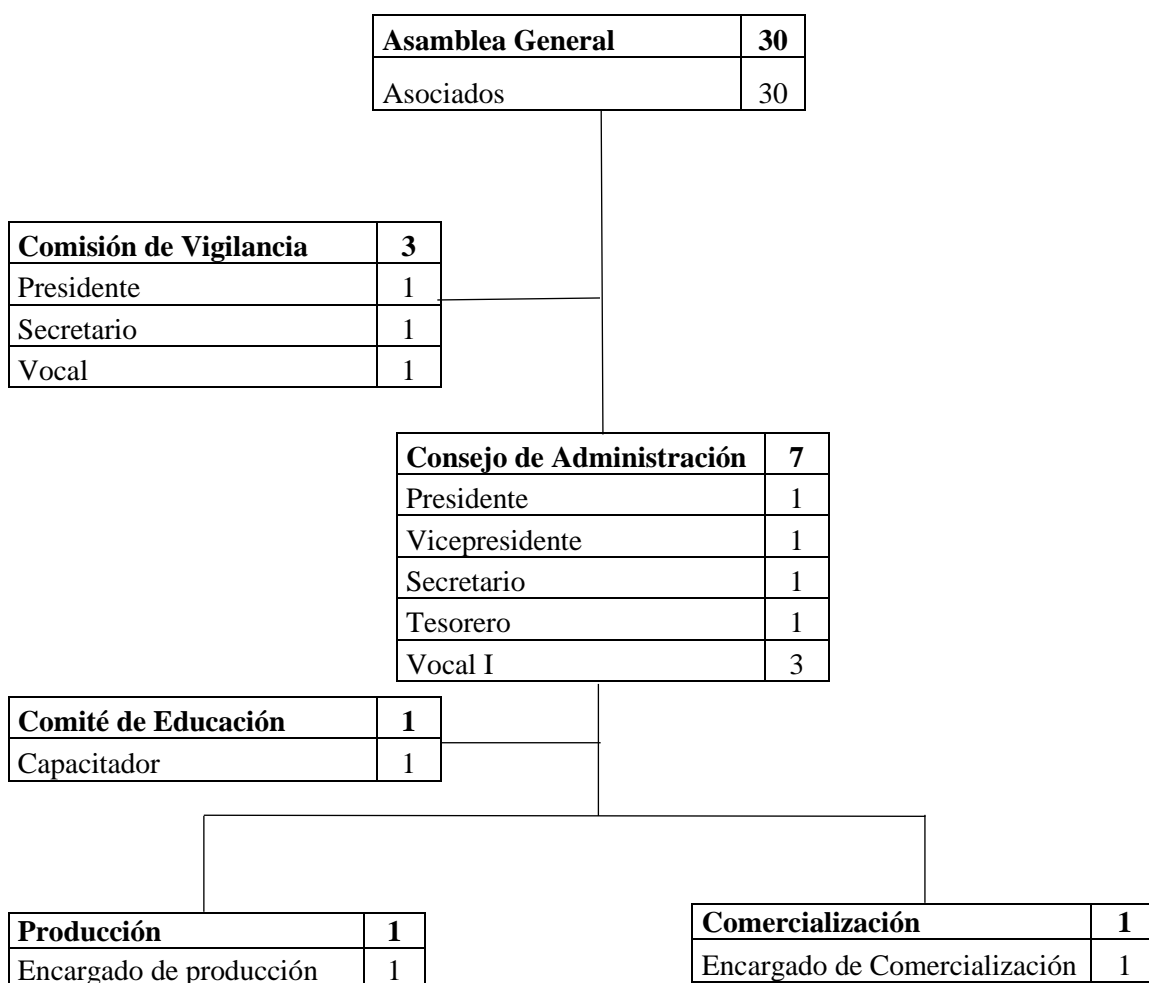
| Asamblea General | 30 |
|---|---|
| Asociados | 30 |

| Comisión de Vigilancia | 3 |
|---|---|
| Presidente | 1 |
| Secretario | 1 |
| Vocal | 1 |

| Consejo de Administración | 7 |
|---|---|
| Presidente | 1 |
| Vicepresidente | 1 |
| Secretario | 1 |
| Tesorero | 1 |
| Vocal I | 3 |

| Comité de Educación | 1 |
|---|---|
| Capacitador | 1 |

| Producción | 1 |
|---|---|
| Encargado de producción | 1 |

| Comercialización | 1 |
|---|---|
| Encargado de Comercialización | 1 |